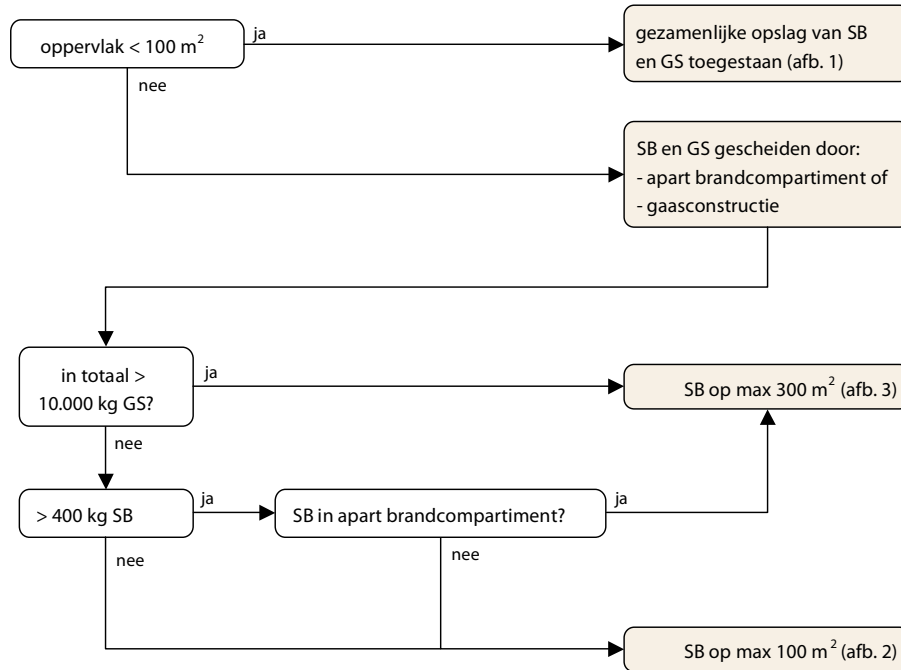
oppervlak < 100 $m^2$

ja

gezamenlijke opslag van SB en GS toegestaan (afb. 1)

nee

SB en GS gescheiden door:
- apart brandcompartiment of
- gaasconstructie

in totaal > 10.000 kg GS?

ja

SB op max 300 $m^2$ (afb. 3)

nee

> 400 kg SB

ja

SB in apart brandcompartiment?

ja

nee

nee

SB op max 100 $m^2$ (afb. 2)